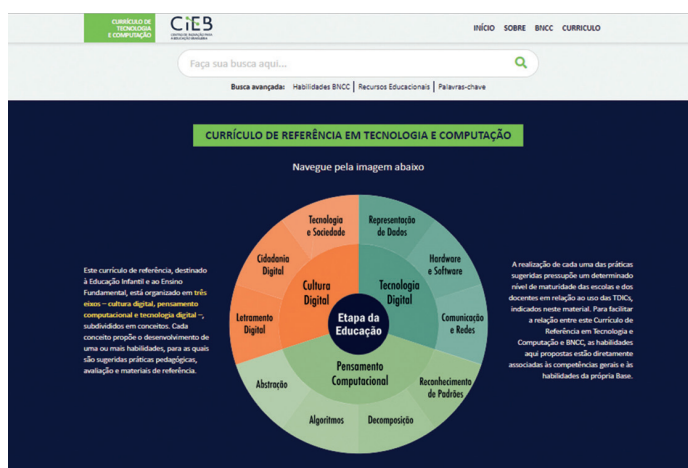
CURRÍCULO DE TECNOLOGIA E COMPUTAÇÃO

CIEB
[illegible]

INÍCIO SOBRE BNCC CURRICULO

Faça sua busca aqui...

Busca avançada: Habilidades BNCC | Recursos Educacionais | Palavras-chave

CURRÍCULO DE REFERÊNCIA EM TECNOLOGIA E COMPUTAÇÃO

Navegue pela imagem abaixo

Este currículo de referência, destinado à Educação Infantil e ao Ensino Fundamental, está organizado em três eixos – cultura digital, pensamento computacional e tecnologia digital –, subdivididos em conceitos. Cada conceito propõe o desenvolvimento de uma ou mais habilidades, para as quais são sugeridas práticas pedagógicas, avaliação e materiais de referência.

Tecnologia e Sociedade
Representação de Dados
Cidadania Digital
Hardware e Software
Cultura Digital
Tecnologia Digital
Etapa da Educação
Comunicação e Redes
Letramento Digital
Pensamento Computacional
Reconhecimento de Padrões
Abstração
Algoritmos
Decomposição

A realização de cada uma das práticas sugeridas pressupõe um determinado nível de maturidade das escolas e dos docentes em relação ao uso das TDICs, indicados neste material. Para facilitar a relação entre este Currículo de Referência em Tecnologia e Computação e BNCC, as habilidades aqui propostas estão diretamente associadas às competências gerais e às habilidades da própria Base.